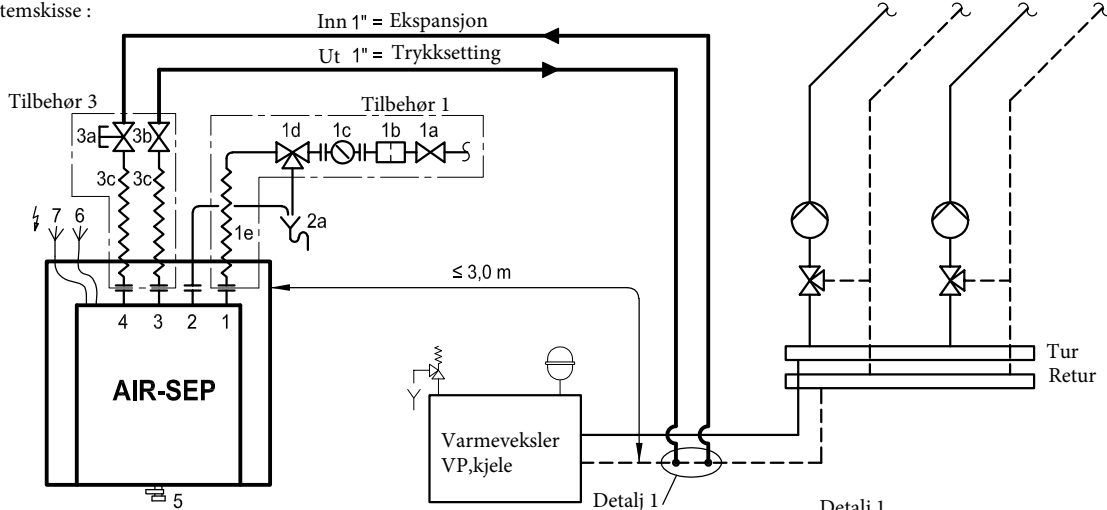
temskisse :

Inn 1" = Ekspansjon

Ut 1" = Trykksetting

Tilbehør 3

Tilbehør 1

3a 3b

1d 1c 1b 1a

3c 3c

1e

2a

7 6

≤ 3,0 m

4 3 2 1

AIR-SEP

5

Tur

Retur

Varmeveksler VP,kjele

Detalj 1

Detalj 1